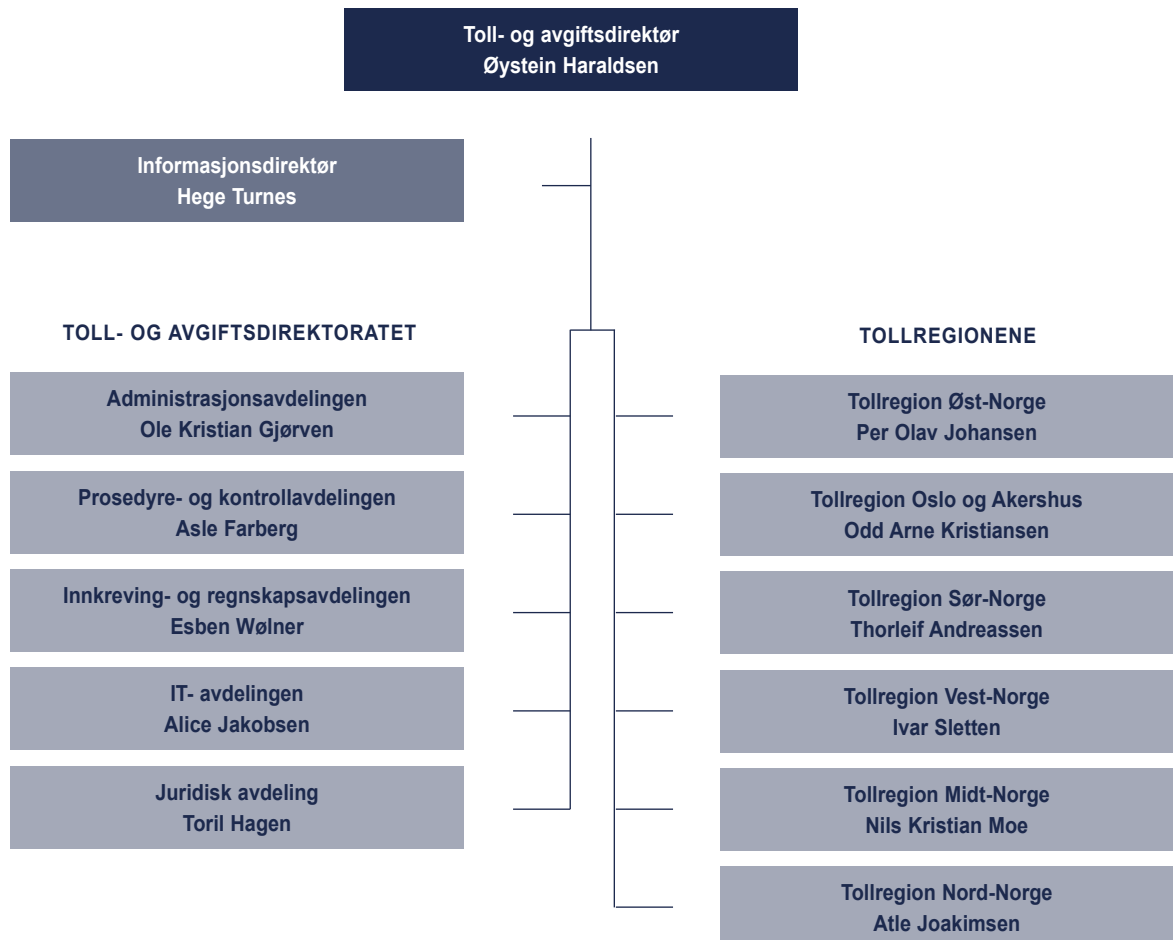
Toll- og avgiftsdirektør
Øystein Haraldsen

Informasjonsdirektør
Hege Turnes

TOLL- OG AVGIFTSDIREKTORATET

Administrasjonsavdelingen
Ole Kristian Gjørven

Prosedyre- og kontrollavdelingen
Asle Farberg

Innkreving- og regnskapsavdelingen
Esben Wølner

IT- avdelingen
Alice Jakobsen

Juridisk avdeling
Toril Hagen

TOLLREGIONENE

Tollregion Øst-Norge
Per Olav Johansen

Tollregion Oslo og Akershus
Odd Arne Kristiansen

Tollregion Sør-Norge
Thorleif Andreassen

Tollregion Vest-Norge
Ivar Sletten

Tollregion Midt-Norge
Nils Kristian Moe

Tollregion Nord-Norge
Atle Joakimsen